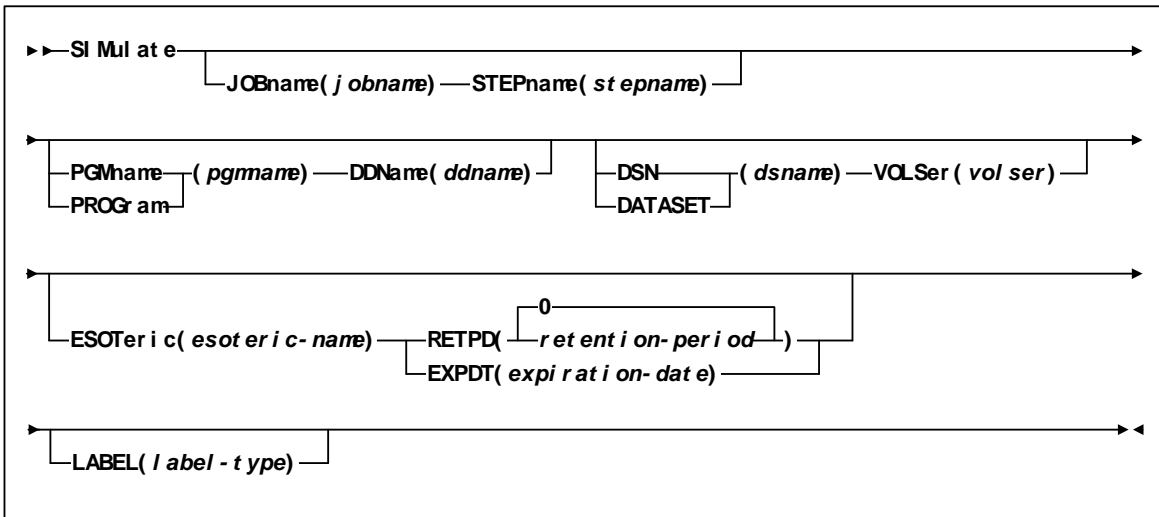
SIMulate

JOBname(jobname) STEPname(stepname)

PGMname (pgmname) DDName(ddname)
PROGram

DSN (dsname) VOLSer(volser)
DATASET

ESOTeric(esoteric-name) RETPD( 0 retention-period )
EXPDT(expiration-date)

LABEL(label-type)